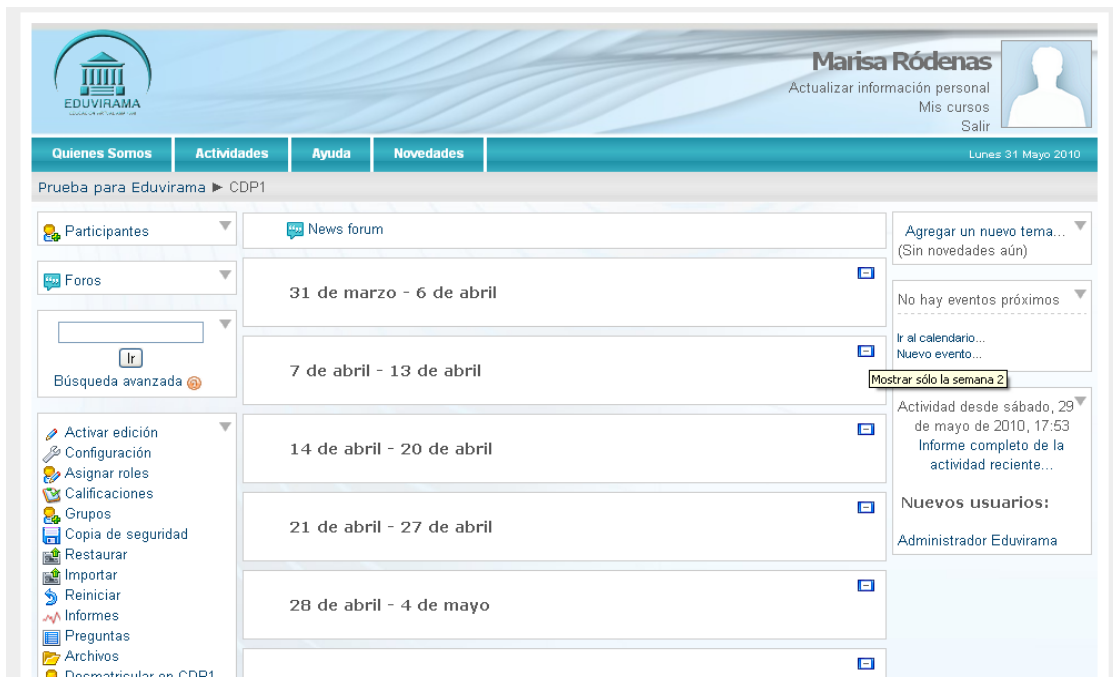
EDUVIRAMA

Marisa Ródenas
Actualizar información personal
Mis cursos
Salir

Quienes Somos | Actividades | Ayuda | Novedades

Lunes 31 Mayo 2010

Prueba para Eduvirama ► CDP1

Participantes

Foros

Ir
Búsqueda avanzada

Activar edición
Configuración
Asignar roles
Calificaciones
Grupos
Copia de seguridad
Restaurar
Importar
Reiniciar
Informes
Preguntas
Archivos
Desmatricular en CDP1

News forum

31 de marzo - 6 de abril

7 de abril - 13 de abril

14 de abril - 20 de abril

21 de abril - 27 de abril

28 de abril - 4 de mayo

Agregar un nuevo tema...
(Sin novedades aún)

No hay eventos próximos

Ir al calendario...
Nuevo evento...

Mostrar sólo la semana 2

Actividad desde sábado, 29 de mayo de 2010, 17:53
Informe completo de la actividad reciente...

Nuevos usuarios:

Administrador Eduvirama